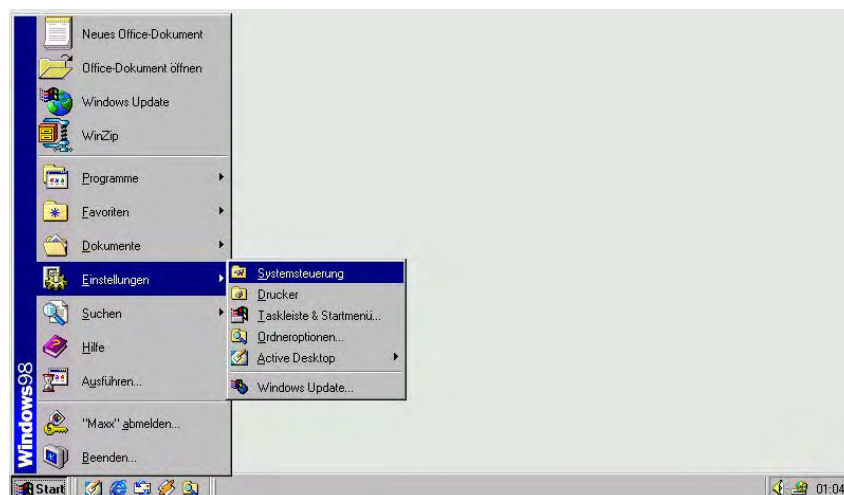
Neues Office-Dokument
Office-Dokument öffnen
Windows Update
WinZip
Programme
Favoriten
Dokumente
Einstellungen
Suchen
Hilfe
Ausführen...
"Maxx" abmelden...
Beenden...

Systemsteuerung
Drucker
Taskleiste & Startmenü...
Ordneroptionen...
Active Desktop
Windows Update...

Windows98

Start

01:04